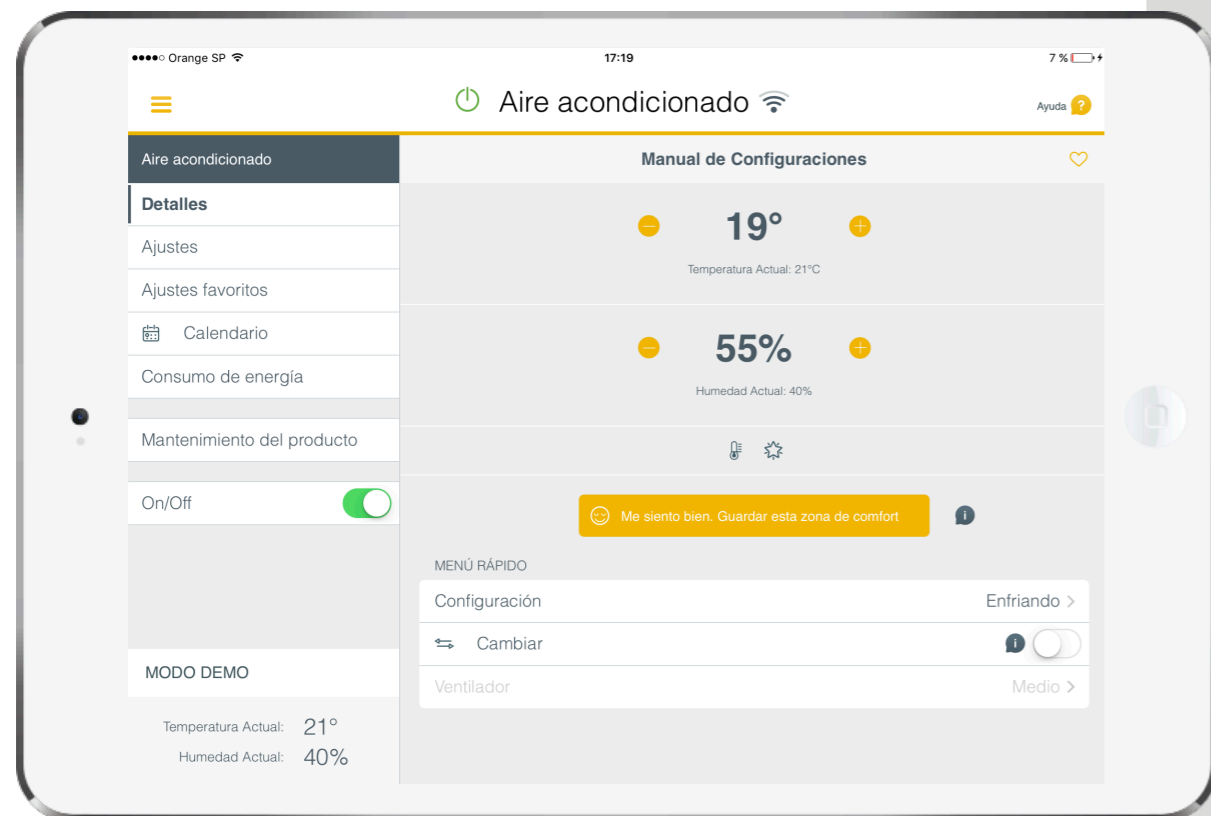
●●●●○ Orange SP
17:19
7 %

Aire acondicionado
Ayuda ?

Aire acondicionado
Detalles
Ajustes
Ajustes favoritos
Calendario
Consumo de energía
Mantenimiento del producto
On/Off

MODO DEMO
Temperatura Actual: 21°
Humedad Actual: 40%

Manual de Configuraciones

19°
Temperatura Actual: 21°C

55%
Humedad Actual: 40%

Me siento bien. Guardar esta zona de comfort

MENÚ RÁPIDO
Configuración
Enfriando >
Cambiar
Ventilador
Medio >